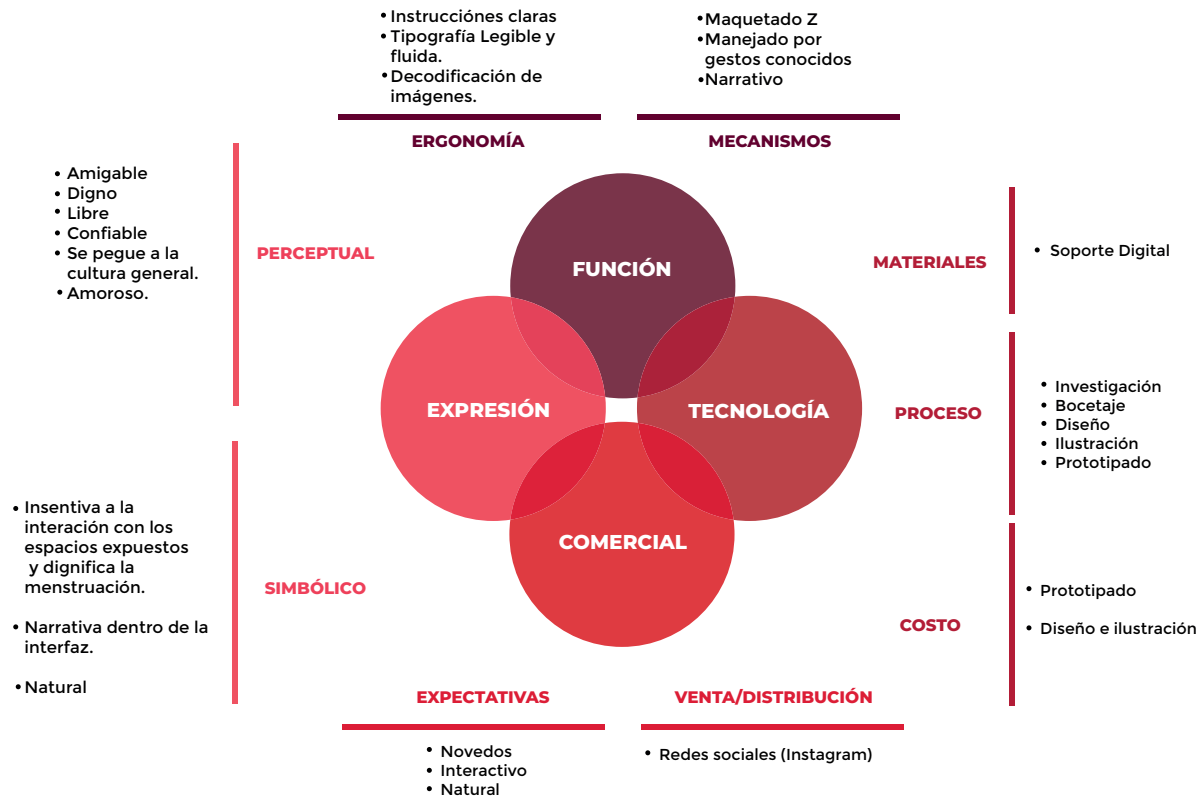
• Instrucciónes claras
• Tipografía Legible y fluida.
• Decodificación de imágenes.

•Maquetado Z
•Manejado por gestos conocidos
•Narrativo

ERGONOMÍA

MECANISMOS

• Amigable
• Digno
• Libre
• Confiable
• Se pegue a la cultura general.
• Amoroso.

PERCEPTUAL

FUNCIÓN

MATERIALES

• Soporte Digital

EXPRESIÓN

TECNOLOGÍA

PROCESO

• Investigación
• Bocetaje
• Diseño
• Ilustración
• Prototipado

• Insentiva a la interación con los espacios expuestos y dignifica la menstruación.

• Narrativa dentro de la interfaz.

• Natural

SIMBÓLICO

COMERCIAL

• Prototipado

• Diseño e ilustración

COSTO

EXPECTATIVAS

VENTA/DISTRIBUCIÓN

• Novedos
• Interactivo
• Natural

• Redes sociales (Instagram)